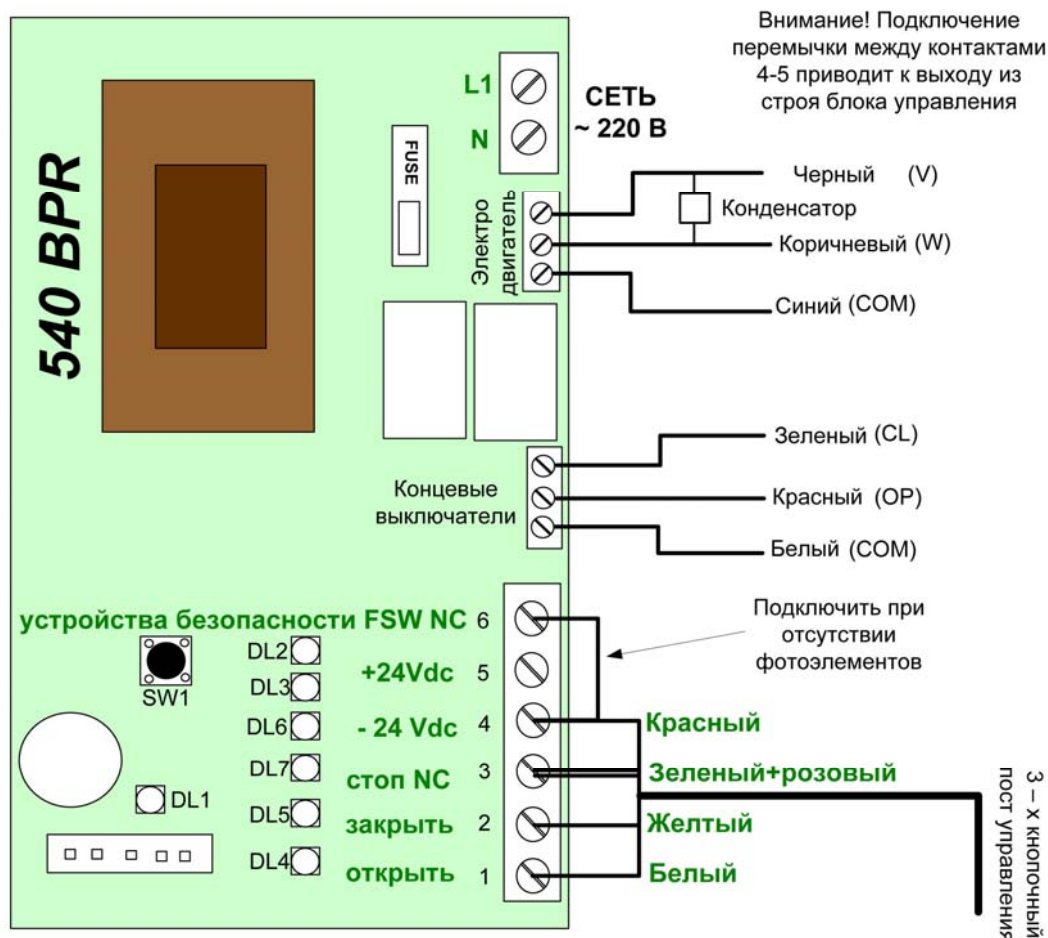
Внимание! Подключение перемычки между контактами 4-5 приводит к выходу из строя блока управления

540 BPR

L1
N
СЕТЬ
~ 220 В

FUSE

Электро двигатель

Черный (V)
Конденсатор
Коричневый (W)
Синий (COM)

Зеленый (CL)
Концевые выключатели
Красный (OP)
Белый (COM)

устройства безопасности FSW NC 6
Подключить при отсутствии фотоэлементов
DL2
SW1
DL3
+24Vdc 5
DL6
- 24 Vdc 4
Красный
DL7
стоп NC 3
Зеленый+розовый
DL1
DL5
закрыть 2
Желтый
DL4
открыть 1
Белый

3 – х кнопочный пост управления